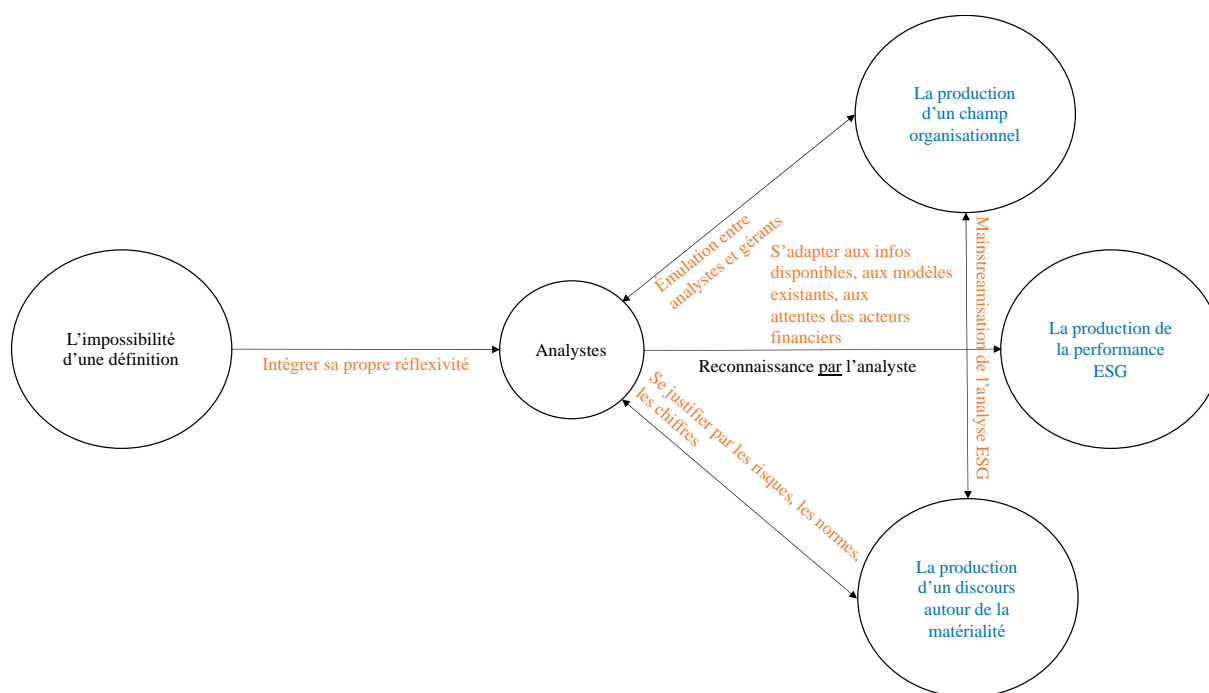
La production d'un champ organisationnel

Émulation entre analystes et gérants

S'adapter aux infos disponibles, aux modèles existants, aux attentes des acteurs financiers

Mainstreamisation de l'analyse ESG

La production de la performance ESG

L'impossibilité d'une définition

Intégrer sa propre réflexivité

Analystes

Reconnaissance par l'analyste

Se justifier par les risques, les normes, les chiffres

La production d'un discours autour de la matérialité